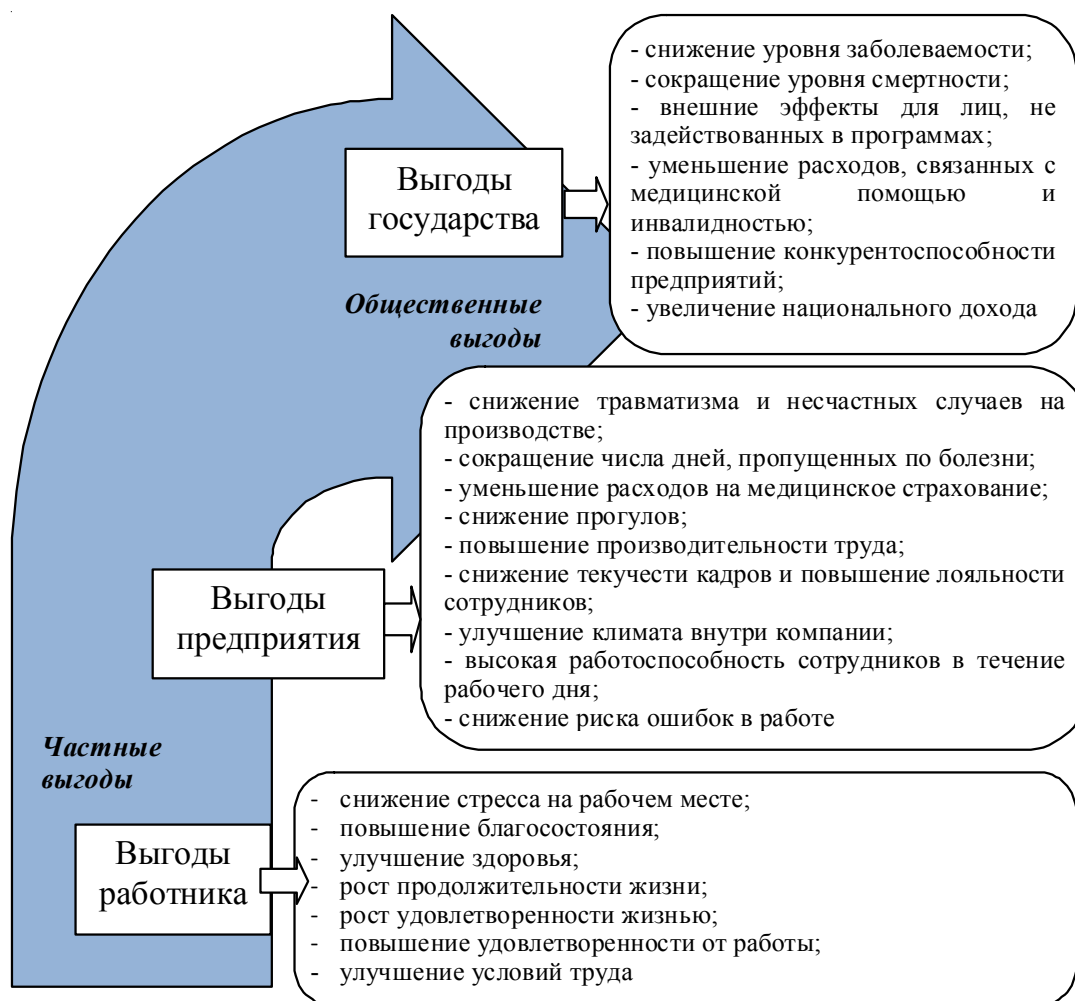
Выгоды государства

- снижение уровня заболеваемости;
- сокращение уровня смертности;
- внешние эффекты для лиц, не задействованных в программах;
- уменьшение расходов, связанных с медицинской помощью и инвалидностью;
- повышение конкурентоспособности предприятий;
- увеличение национального дохода

Общественные выгоды

Выгоды предприятия

- снижение травматизма и несчастных случаев на производстве;
- сокращение числа дней, пропущенных по болезни;
- уменьшение расходов на медицинское страхование;
- снижение прогулов;
- повышение производительности труда;
- снижение текучести кадров и повышение лояльности сотрудников;
- улучшение климата внутри компании;
- высокая работоспособность сотрудников в течение рабочего дня;
- снижение риска ошибок в работе

Частные выгоды

Выгоды работника

- снижение стресса на рабочем месте;
- повышение благосостояния;
- улучшение здоровья;
- рост продолжительности жизни;
- рост удовлетворенности жизнью;
- повышение удовлетворенности от работы;
- улучшение условий труда